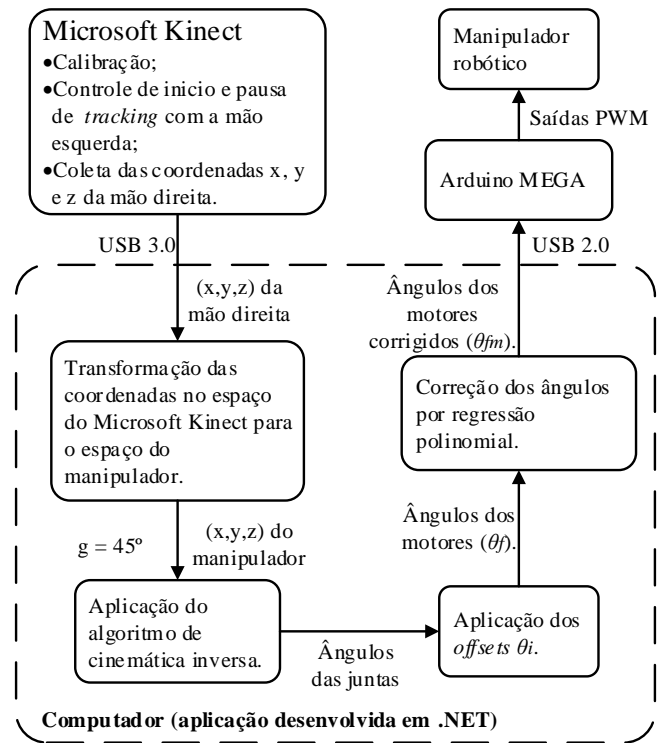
Microsoft Kinect
•Calibração;
•Controle de inicio e pausa de *tracking* com a mão esquerda;
•Coleta das coordenadas x, y e z da mão direita.

USB 3.0

(x,y,z) da mão direita

Transformação das coordenadas no espaço do Microsoft Kinect para o espaço do manipulador.

g = 45º

(x,y,z) do manipulador

Aplicação do algoritmo de cinemática inversa.

Ângulos das juntas

Aplicação dos *offsets θi*.

Ângulos dos motores (*θf*).

Correção dos ângulos por regressão polinomial.

Ângulos dos motores corrigidos (*θfm*).

USB 2.0

Arduino MEGA

Saídas PWM

Manipulador robótico

Computador (aplicação desenvolvida em .NET)